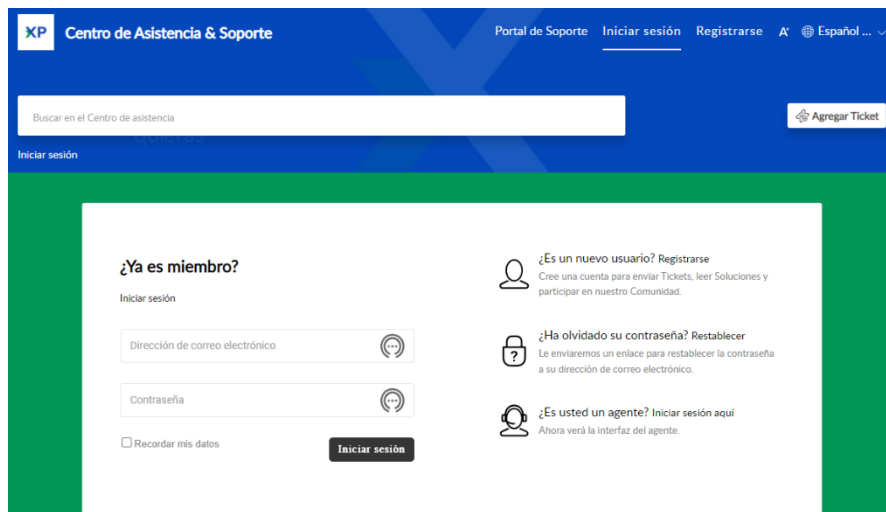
XP Centro de Asistencia & Soporte

Portal de Soporte Iniciar sesión Registrarse A Español ...

Buscar en el Centro de asistencia

Agregar Ticket

Iniciar sesión

¿Ya es miembro?

Iniciar sesión

Dirección de correo electrónico

Contraseña

Recordar mis datos

Iniciar sesión

¿Es un nuevo usuario? Registrarse
Cree una cuenta para enviar Tickets, leer Soluciones y participar en nuestro Comunidad.

¿Ha olvidado su contraseña? Restablecer
Le enviaremos un enlace para restablecer la contraseña a su dirección de correo electrónico.

¿Es usted un agente? Iniciar sesión aquí
Ahora verá la interfaz del agente.